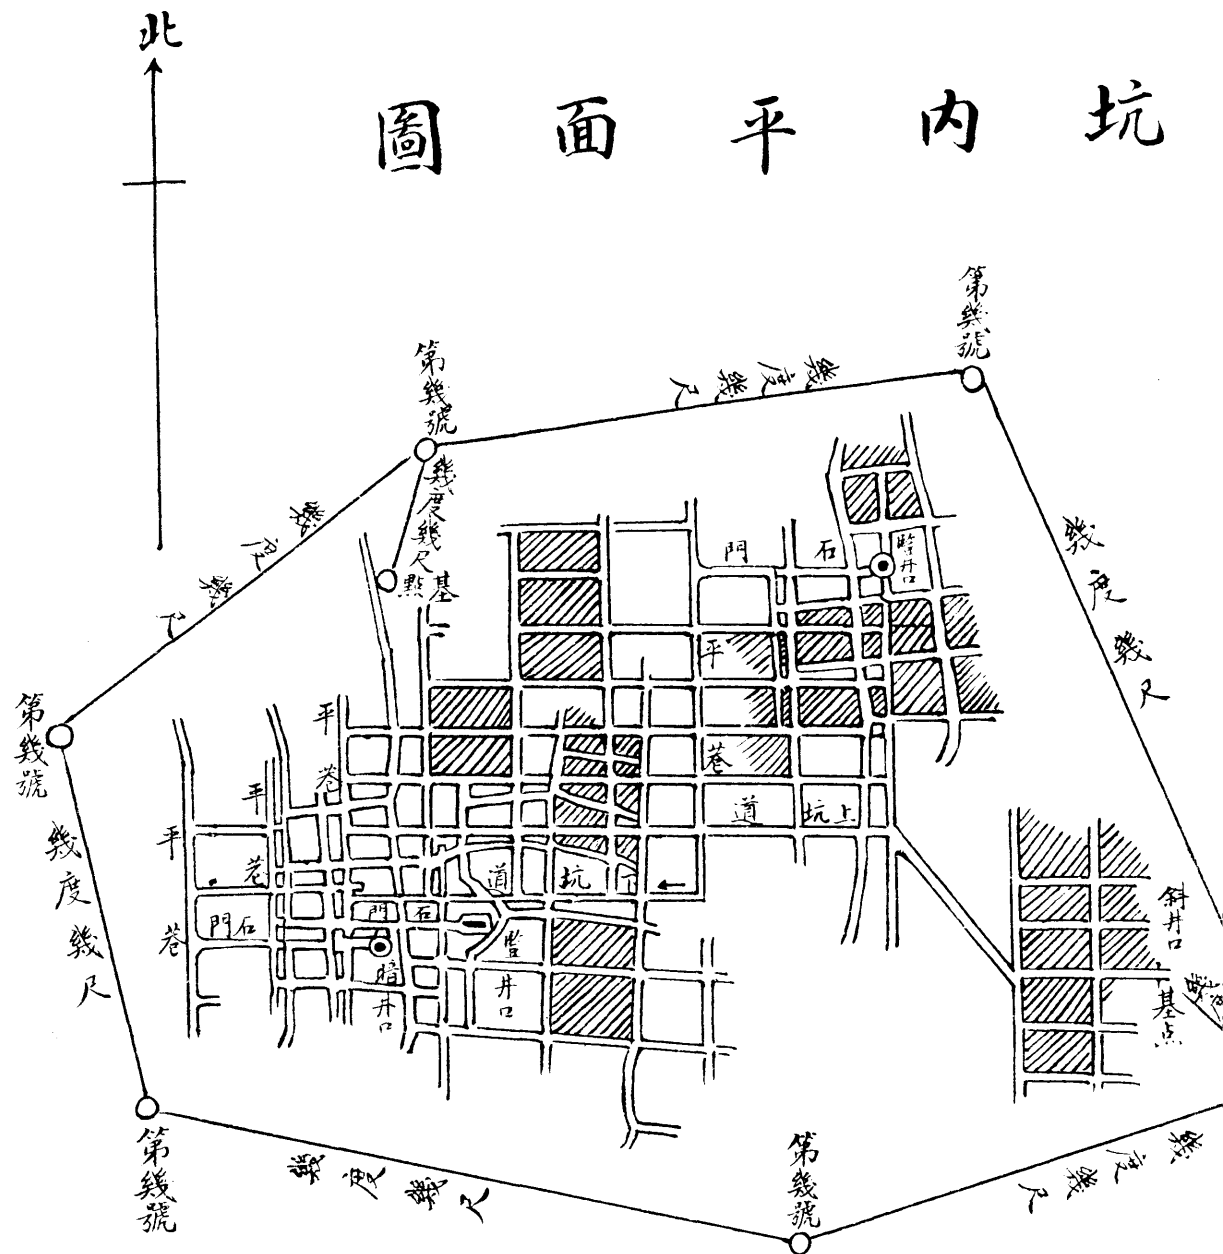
坑内平面圖

北

第幾號

第幾號

第幾號

第幾號

第幾號

幾度幾尺

幾度幾尺

幾度幾尺

幾度幾尺

幾度幾尺

幾度幾尺

幾度幾尺

幾度幾尺基點

門石

暗井口

平

巷

上坑道

平巷

平巷

門石

平巷

坑道

門石

暗井口

暗井口

斜井口

基点